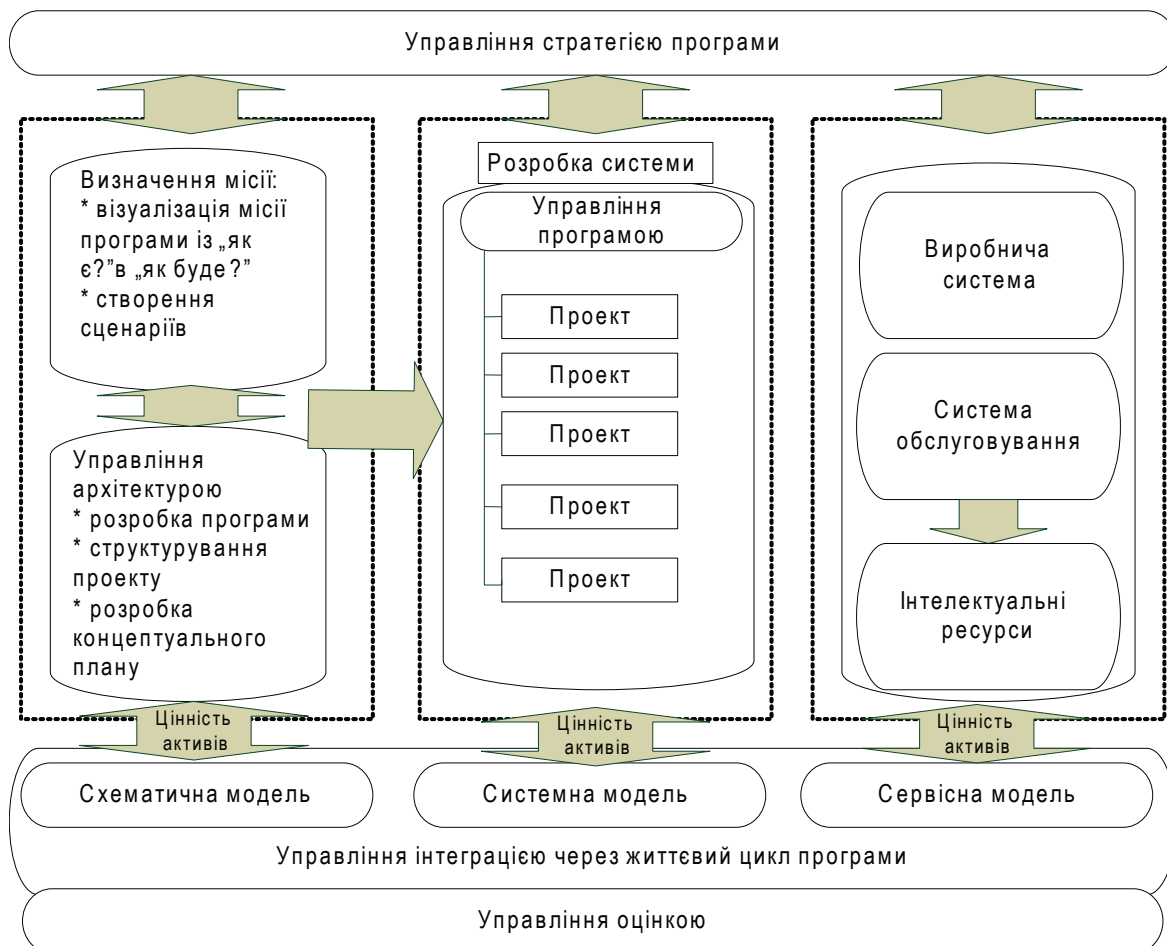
Управління стратегією програми

Визначення місії:
* візуалізація місії програми із „як є?"в „як буде ?"
* створення сценаріїв

Управління архітектурою
* розробка програми
* структурування проекту
* розробка концептуального плану

Розробка системи

Управління програмою

Проект

Проект

Проект

Проект

Проект

Виробнича система

Система обслуговування

Інтелектуальні ресурси

Цінність активів

Цінність активів

Цінність активів

Схематична модель

Системна модель

Сервісна модель

Управління інтеграцією через життєвий цикл програми

Управління оцінкою